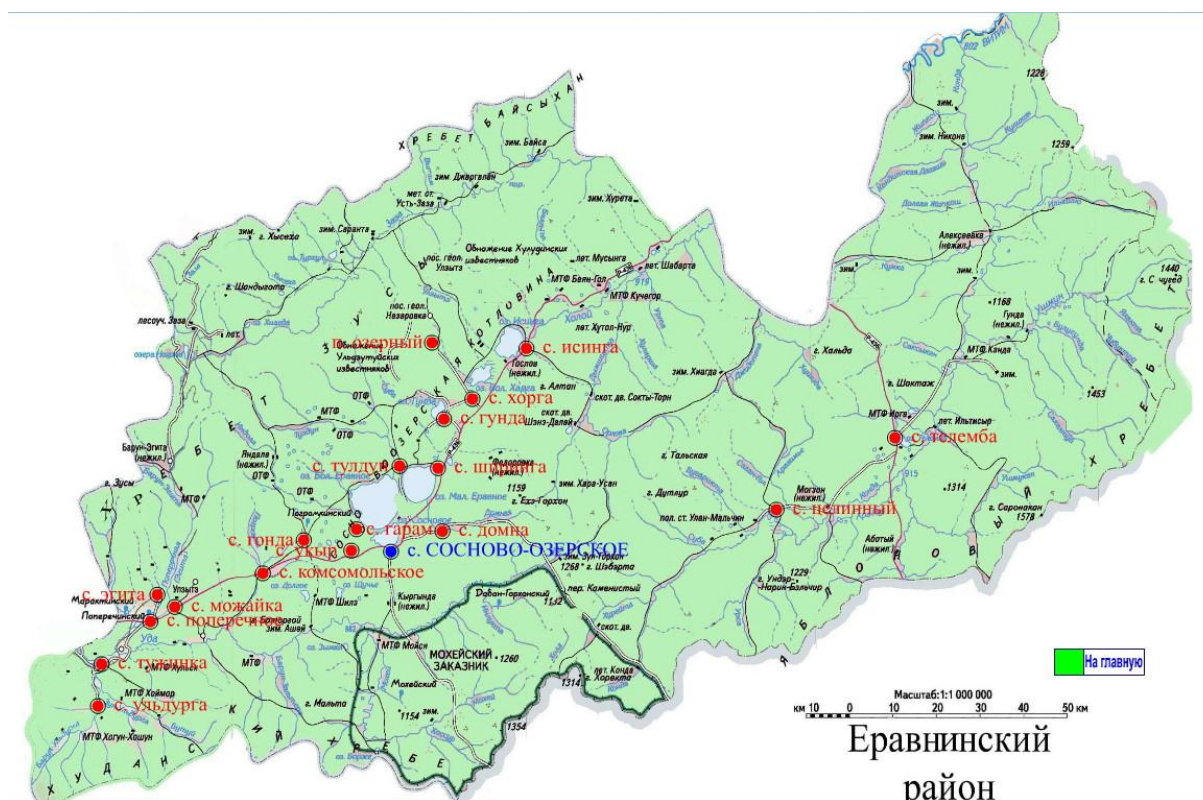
Хребет Байсыхан
зим. Байса
зим. Диарглан
мет. ст. Усть-Заза
зим. Хурета
зим. Саранта
зим. Мусынга
пос. геол. Улзыта
Обнажение Хулудинских известняков
МТФ Бэлн-Гол
лет. Шабарта
МТФ Кучегор
лет. Хутол-Нур
г. Шандыгота
лесоуч. Заза
пос. геол. Назаровка
п. озерный
с. исинга
Обнажение Улзытуйских известняков
Гослов (нежил.)
г. Алтан
с. хорга
с. гунда
скот. дв. Сокты-Торн
скот. дв. Шэнэ-Далай
зим. Хиагда
МТФ
ОТФ
Ямдала (нежил.)
Барун-Эгита (нежил.)
с. тулдун
с. швинга
зим. Хара-Усан
г. Тальская
г. Дутлур
пол. ст. Улан-Мальчин
1159
Еэз-Горхон
Пограничнинский
с. гарам
с. домна
с. гонда
с. уыр
с. СОСНОВО-ОЗЕРСКОЕ
с. комсомольское
1268 г. Шэбарта
пер. Каменистый
с. эгита
Улзыта
с. можайка
с. поперечное
Уда
МТФ Шила
Кыргында (нежил.)
Даван-Горхонский
1112
скот. дв.
МТФ Мойся
МОХЕЙСКИЙ ЗАКАЗНИК
1260
с. тулунка
МТФ Хоймор
с. ульдурга
МТФ Хогун-Хошун
г. Мальта
1154
1354
1314
лет. Конда
Хоркита
г. Ундэр-Нарин-Бэльчир
1229
Абатый (нежил.)
Могзон (нежил.)
с. целинный
с. телемба
МТФ Ирга
лет. Ильтисыр
915
1314
г. Сарамакан
1578
1453
г. Шоктаж
МТФ Канда
Гунда (нежил.)
1168
г. Хальда
Алексеевка (нежил.)
зим.
1440
г. С. чуег
зим. Никоны
1226
1259
На главную
Масштаб:1:1 000 000
км 10 0 10 20 30 40 50 км
Еравнинский район